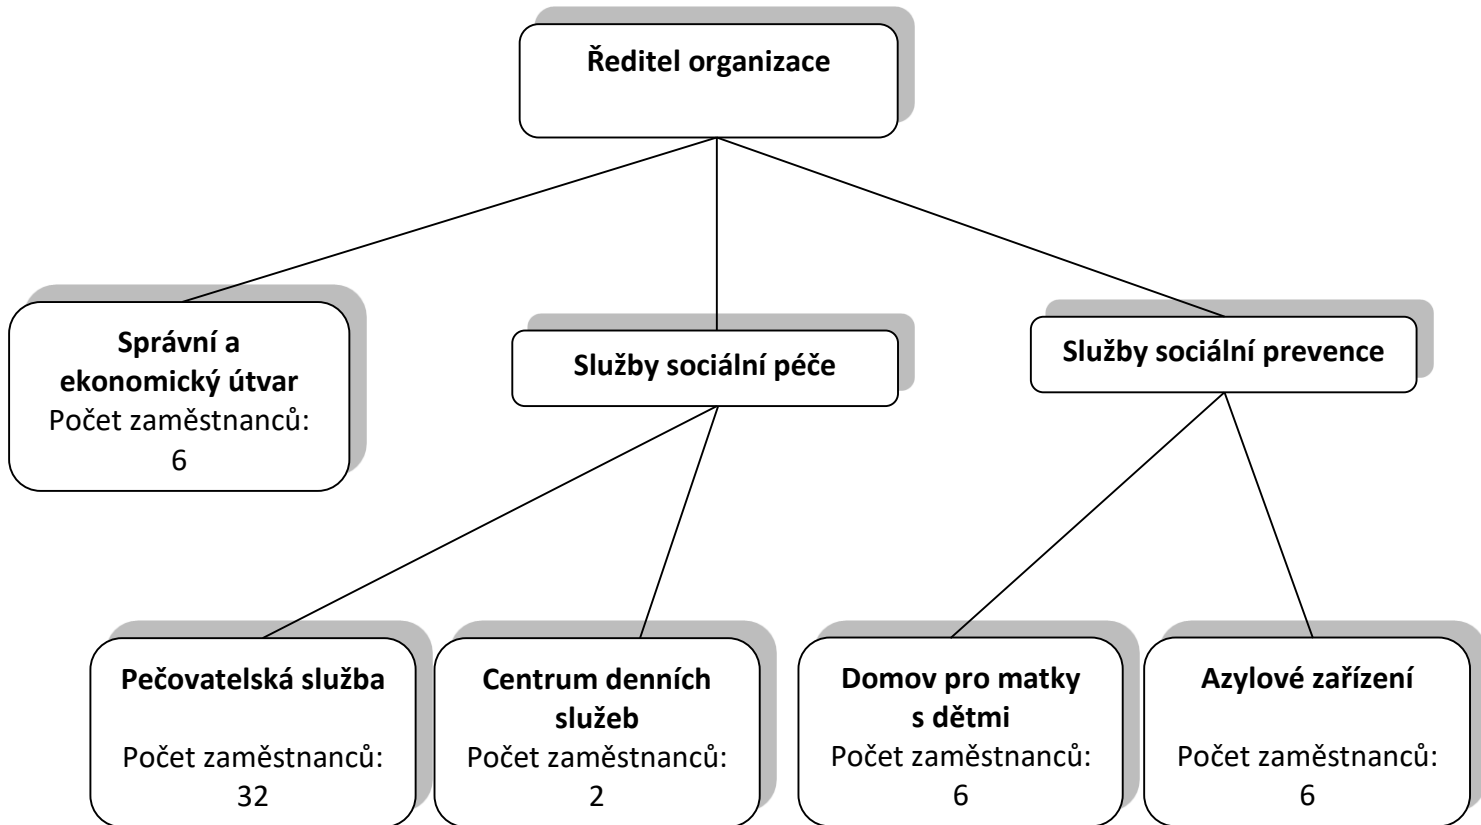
**Ředitel organizace**

**Správní a ekonomický útvar**
Počet zaměstnanců: 6

**Služby sociální péče**

**Služby sociální prevence**

**Pečovatelská služba**
Počet zaměstnanců: 32

**Centrum denních služeb**
Počet zaměstnanců: 2

**Domov pro matky s dětmi**
Počet zaměstnanců: 6

**Azylové zařízení**
Počet zaměstnanců: 6